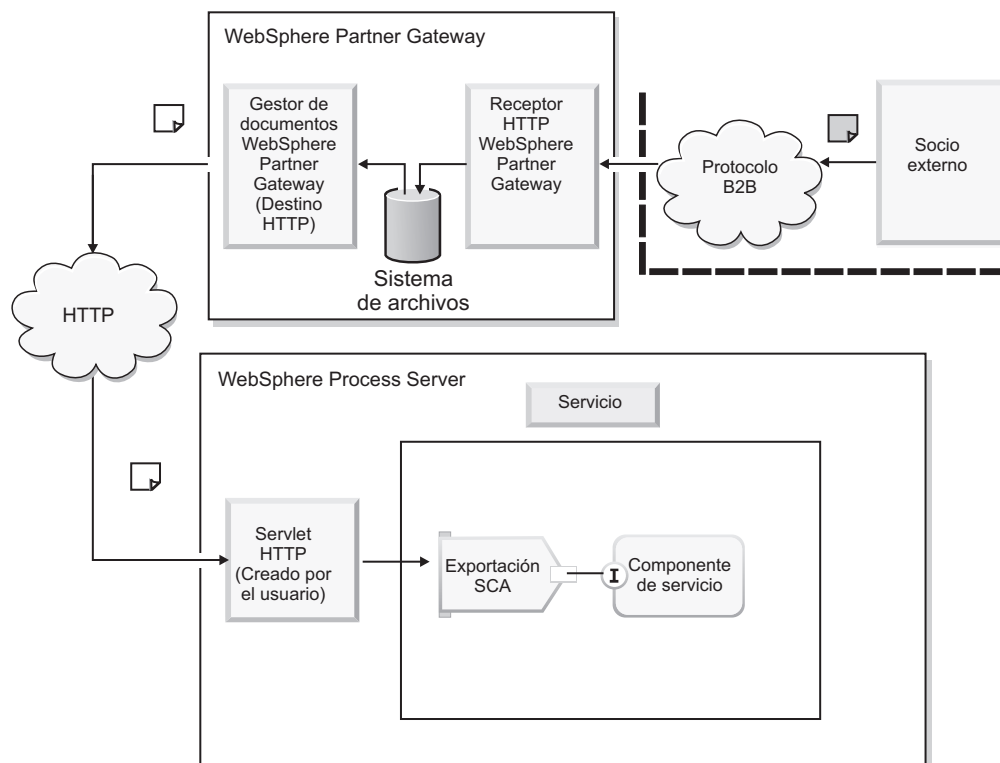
WebSphere Partner Gateway

Gestor de documentos WebSphere Partner Gateway (Destino HTTP)

Receptor HTTP WebSphere Partner Gateway

Sistema de archivos

Protocolo B2B

Socio externo

HTTP

WebSphere Process Server

Servicio

Servlet HTTP (Creado por el usuario)

Exportación SCA

I

Componente de servicio